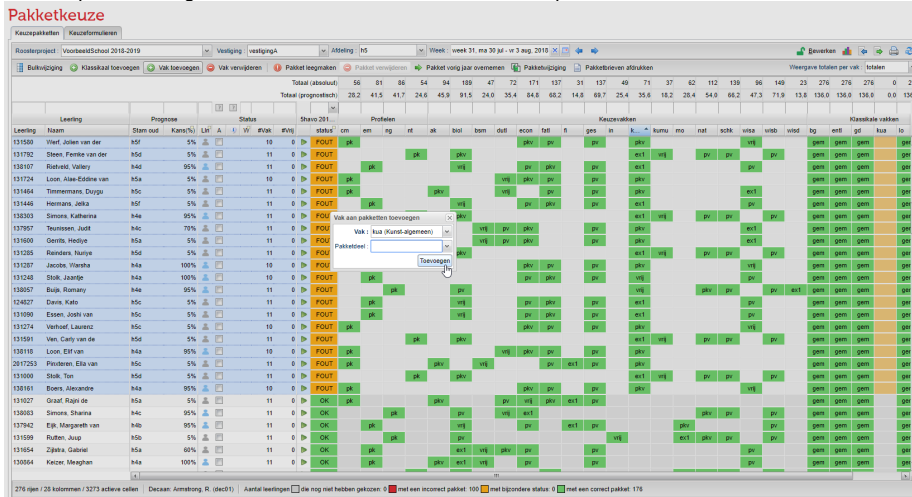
Pakketkeuze

Keuzepakketten | Keuzeformulieren

Roosterproject: VoorbeeldSchool 2018-2019 | Vestiging: vestigingA | Afdeling: h5 | Week: week 31, ma 30 jul - vr 3 aug. 2018 | Bewerken

Bulkwijziging | Klassikaal toevoegen | Vak toevoegen | Vak verwijderen | Pakket leegmaken | Pakket verwijderen | Pakket vorig jaar overnemen | Pakketwijziging | Pakketbrieven afdrukken | Weergave totalen per vak: totalen

Totaal (absoluut) 56 81 86 54 94 189 47 72 171 137 31 137 49 71 37 62 112 139 96 149 23 276 276 276 276
Totaal (prognostisch) 28,2 41,5 41,7 24,6 45,9 91,5 24,0 35,4 84,8 68,2 14,8 69,7 25,4 35,6 18,2 28,4 54,0 66,2 47,3 71,9 13,8 136,0 136,0 136,0

| Leerling | Naam | Stam oud | Kans(%) | Status | Shavo 201... status | cm | em | ng | nt | ak | biol | bsm | dutl | econ | fatl | fi | ges | in | ku | kumu | mo | nat | schk | wisa | wisb | wisd | bg | entl | gd | kua |
|---|---|---|---|---|---|---|---|---|---|---|---|---|---|---|---|---|---|---|---|---|---|---|---|---|---|---|---|---|---|---|
| 131580 | Werf, Jolien van der | h5f | 5% | 11 | FOUT | pk | | | | | | | | pkv | pv | | pv | | pkv | | | | | vrij | | | gem | gem | gem | |
| 131792 | Steen, Femke van der | h5f | 5% | 11 | FOUT | | | | pk | | pkv | | | pkv | | | pv | | ex1 | vrij | | pv | pv | | pv | | gem | gem | gem | |
| 138107 | Rietveld, Valery | h4d | 95% | 11 | FOUT | | | pk | | | vrij | | | pv | | | pv | | ex1 | | | | | pv | | | gem | gem | gem | |
| 131724 | Loon, Alae-Eddine van | h5a | 5% | 10 | FOUT | pk | | | | | | | vrij | pkv | pv | | | | pkv | | | | | | | | gem | gem | gem | |
| 131464 | Timmermans, Duygu | h5c | 5% | 11 | FOUT | | | | | pkv | | | vrij | | pv | | | | pkv | | | | | ex1 | | | gem | gem | gem | |
| 131446 | Hermans, Jelka | h5f | 5% | 11 | FOUT | pk | | | | | vrij | | | pv | pkv | | pv | | ex1 | | | | | | | | gem | gem | gem | |
| 138303 | Simons, Katharina | h4e | 95% | 11 | FOUT | | | | | | | | | | | | | | ex1 | vrij | | pv | pv | | pv | | gem | gem | gem | |
| 137957 | Teunissen, Judit | h4c | 70% | 11 | FOUT | | | | | | | | vrij | pv | pkv | | | | pv | | | | | ex1 | | | gem | gem | gem | |
| 131600 | Gerrits, Hediye | h5a | 5% | 11 | FOUT | | | | | | | | vrij | pv | pkv | | | | pv | | | | | ex1 | | | gem | gem | gem | |
| 131285 | Reinders, Nuriye | h5d | 5% | 11 | FOUT | | | | | | pkv | | | | | | | | ex1 | vrij | | pv | pv | | pv | | gem | gem | gem | |
| 131267 | Jacobs, Warsha | h4a | 100% | 11 | FOUT | | | | | | | | | pkv | pv | | pv | | pkv | | | | | vrij | | | gem | gem | gem | |
| 131248 | Stolk, Jaantje | h4a | 100% | 11 | FOUT | | | | | | | | | pkv | pv | | pv | | pkv | | | | | vrij | | | gem | gem | gem | |
| 138057 | Buijs, Romany | h4e | 95% | 11 | FOUT | | | pk | | | pv | | | | | | | | vrij | | | pkv | pv | pv | ex1 | | gem | gem | gem | |
| 124827 | Davis, Kato | h5c | 5% | 11 | FOUT | | | | pk | | pv | | | | | | | | ex1 | vrij | | pv | pv | | pv | | gem | gem | gem | |
| 131090 | Essen, Joshi van | h5c | 5% | 11 | FOUT | | | | | | vrij | | | pv | pkv | | pv | | ex1 | | | | | | | | gem | gem | gem | |
| 131274 | Verhoef, Laurenz | h5c | 5% | 11 | FOUT | pk | | | | | | | | pkv | pv | | pv | | pkv | | | | | vrij | | | gem | gem | gem | |
| 131591 | Ven, Carly van de | h5d | 5% | 11 | FOUT | | | | pk | | pkv | | | | | | | | ex1 | vrij | | pv | pv | | pv | | gem | gem | gem | |
| 138118 | Loon, Elif van | h4a | 95% | 11 | FOUT | pk | | | | | | | | pkv | pv | | pv | | pkv | | | | | vrij | | | gem | gem | gem | |
| 2617253 | Pieuteren, Ella van | h5c | 5% | 11 | FOUT | | | | | pkv | | | vrij | | pv | ex1 | | | pkv | | | | | | | | gem | gem | gem | |
| 131000 | Stolk, Ton | h5d | 5% | 11 | FOUT | | | | pk | | pkv | | | | | | | | ex1 | vrij | | pv | pv | | pv | | gem | gem | gem | |
| 138161 | Boers, Alexandre | h4a | 95% | 11 | FOUT | pk | | | | | | | | pkv | pv | | pv | | pkv | | | | | vrij | | | gem | gem | gem | |
| 131027 | Graaf, Rajni de | h5a | 5% | 11 | OK | | | | | pkv | | | pv | vrij | pkv | pv | | | ex1 | | | | | | | | gem | gem | gem | |
| 138083 | Simons, Sharina | h4c | 95% | 11 | OK | | | pk | | | pv | | | vrij | ex1 | | | | pv | | | pkv | pv | | | | gem | gem | gem | |
| 137942 | Eijk, Margareth van | h4b | 95% | 11 | OK | | | pk | | | vrij | | | pv | | ex1 | | | pkv | | | pv | | | | | gem | gem | gem | |
| 131599 | Rutten, Joup | h5b | 5% | 11 | OK | | | pk | | | pv | | | | | | | vrij | | | ex1 | pkv | pv | pv | | | gem | gem | gem | |
| 131606 | Zijlstra, Gabriel | h5a | 60% | 11 | OK | | | | | | ex1 | vrij | pkv | pv | | | | | pv | | | | | | | | gem | gem | gem | |
| 130664 | Keizer, Meaghan | h5d | 5% | 11 | OK | | | | | pkv | ex1 | vrij | pv | | | | | | pv | | | | | | | | gem | gem | gem | |

Vak aan pakketten toevoegen
Vak: kua (Kunst-algemeen)
Pakketdeel:
Toevoegen

276 rijen / 26 kolommen / 3273 actieve cellen | Decaan: Armstrong, R. (dec01) | Aantal leerlingen: die nog niet hebben gekozen: 0 | met een incorrect pakket: 100 | met bijzondere status: 0 | met een correct pakket: 176